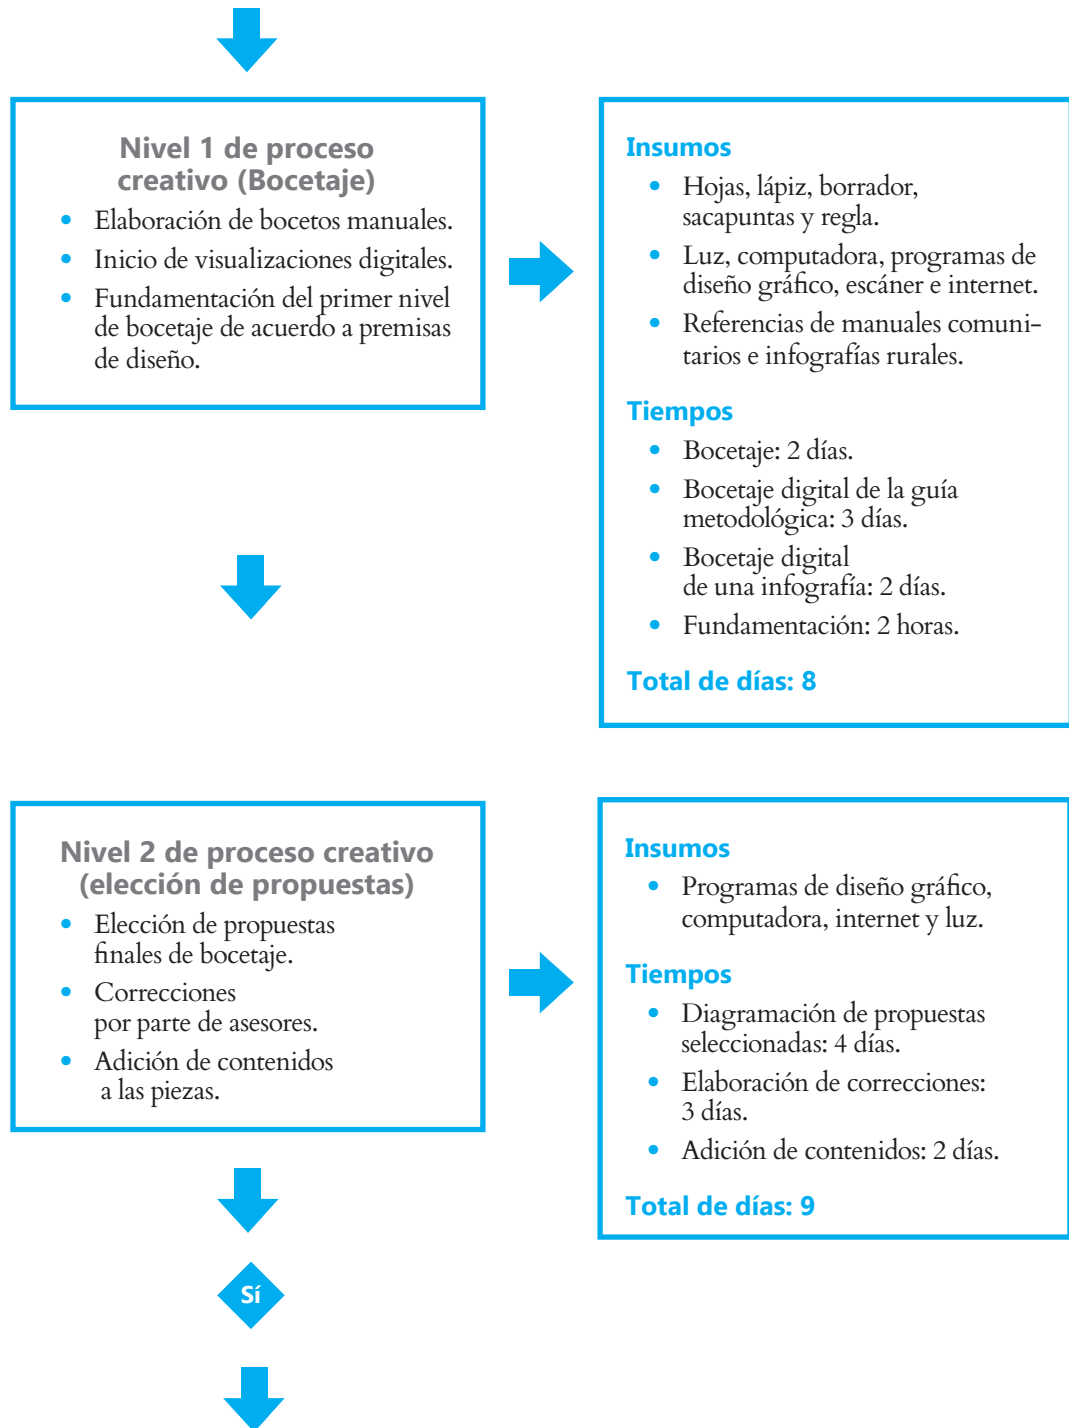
Nivel 1 de proceso creativo (Bocetaje)

- Elaboración de bocetos manuales.
- Inicio de visualizaciones digitales.
- Fundamentación del primer nivel de bocetaje de acuerdo a premisas de diseño.

Insumos

- Hojas, lápiz, borrador, sacapuntas y regla.
- Luz, computadora, programas de diseño gráfico, escáner e internet.
- Referencias de manuales comunitarios e infografías rurales.

Tiempos

- Bocetaje: 2 días.
- Bocetaje digital de la guía metodológica: 3 días.
- Bocetaje digital de una infografía: 2 días.
- Fundamentación: 2 horas.

Total de días: 8

Nivel 2 de proceso creativo (elección de propuestas)

- Elección de propuestas finales de bocetaje.
- Correcciones por parte de asesores.
- Adición de contenidos a las piezas.

Insumos

- Programas de diseño gráfico, computadora, internet y luz.

Tiempos

- Diagramación de propuestas seleccionadas: 4 días.
- Elaboración de correcciones: 3 días.
- Adición de contenidos: 2 días.

Total de días: 9

Sí